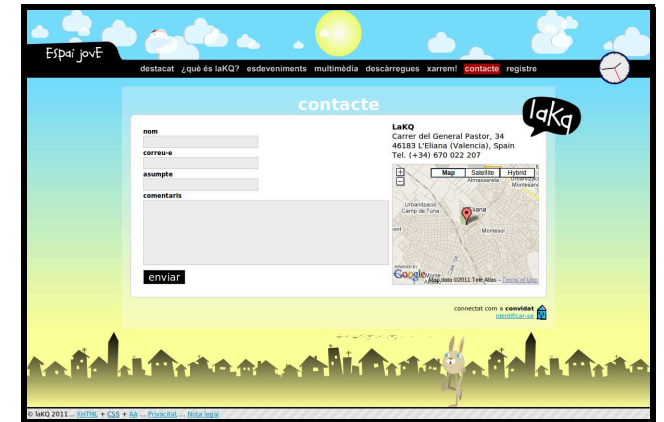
EsPai jovE

destacat ¿qué és laKQ? esdeveniments multimèdia descàrregues xarrem! contacte registre

laKq

contacte

nom

correu-e

asumpte

comentaris

enviar

LaKQ
Carrer del General Pastor, 34
46183 L'Eliana (Valencia), Spain
Tel. (+34) 670 022 207

Map Satellite Hybrid

Urbanització Camp de l'una

Montesol

Google Map data ©2011 Tele Atlas - Terms of Use

connectat com a convidat
identificar-se

© laKQ 2011 ... XHTML + CSS + AA ... Privacitat ... Nota legal